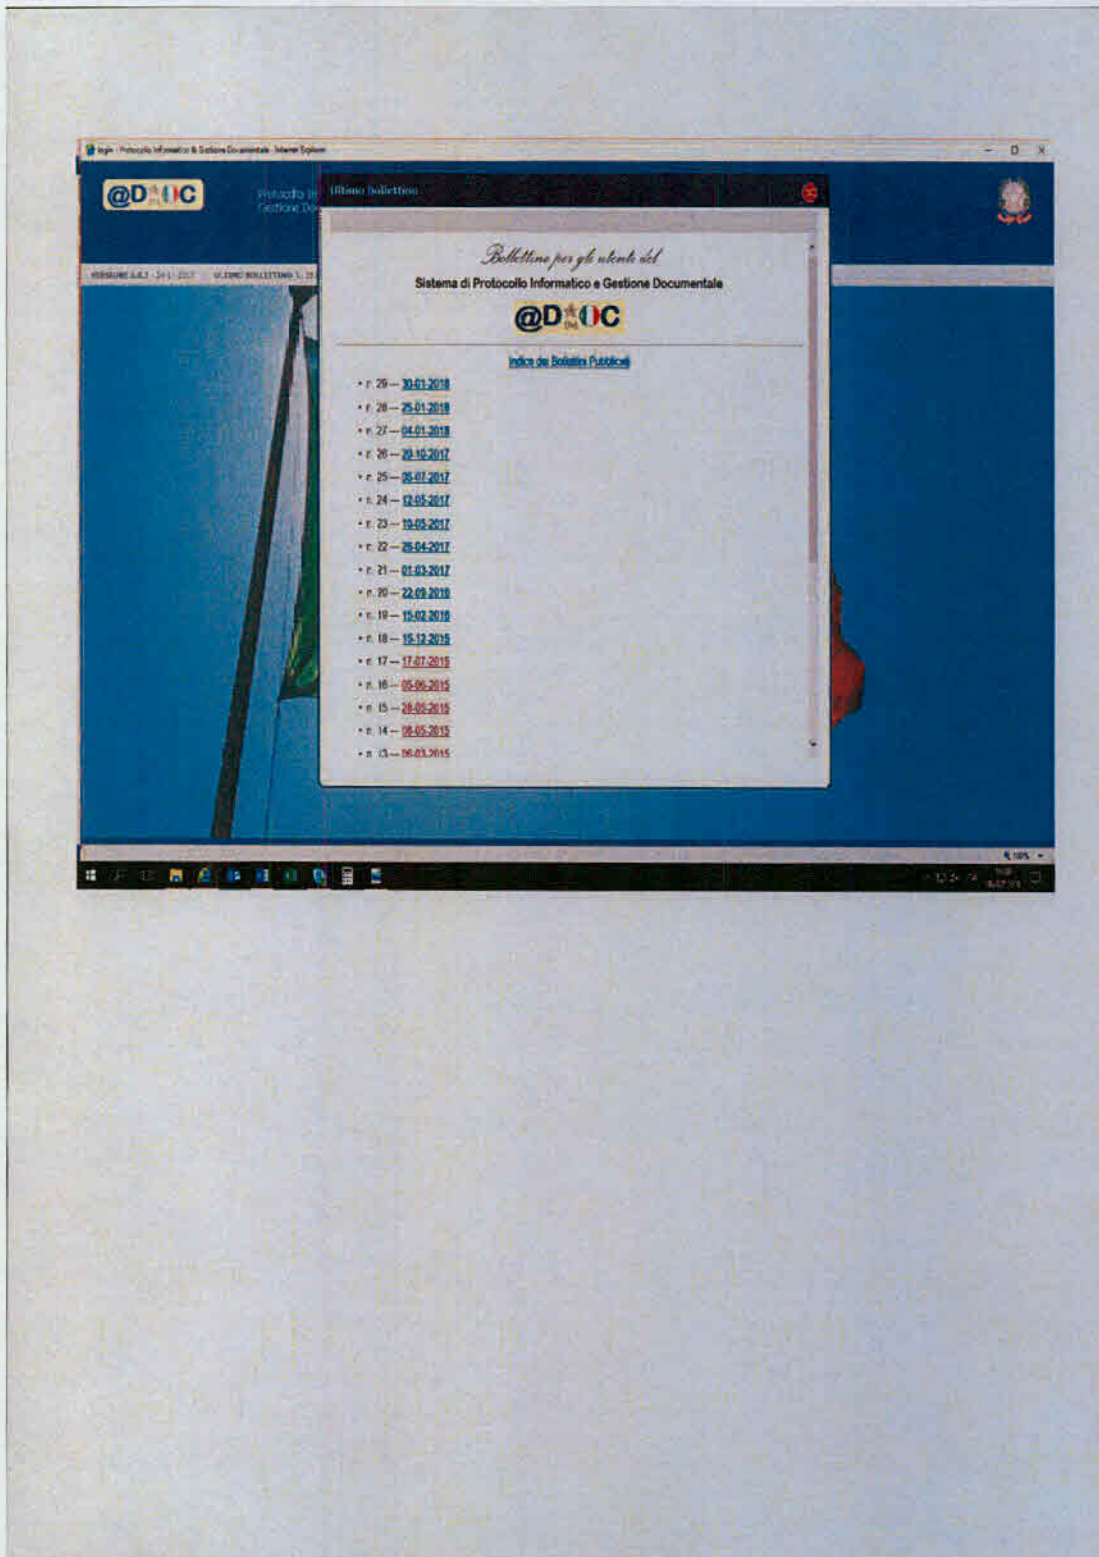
Login - Protocollo Informatico & Gestione Documentale - Internet Explorer

@DOC

Protocollo In
Gestione Do

Ultimo bollettino

VERSIONE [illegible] ULTIMO BOLLETTINO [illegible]

Bollettino per gli utenti del
Sistema di Protocollo Informatico e Gestione Documentale

@DOC

Indice dei Bollettini Pubblicati

• n. 29 — 30-01-2018
• n. 28 — 25-01-2018
• n. 27 — 04-01-2018
• n. 26 — 20-10-2017
• n. 25 — 06-07-2017
• n. 24 — 12-06-2017
• n. 23 — 19-05-2017
• n. 22 — 28-04-2017
• n. 21 — 01-03-2017
• n. 20 — 22-09-2016
• n. 19 — 15-02-2016
• n. 18 — 15-12-2015
• n. 17 — 17-07-2015
• n. 16 — 05-06-2015
• n. 15 — 28-05-2015
• n. 14 — 08-05-2015
• n. 13 — 06-03-2015

100%